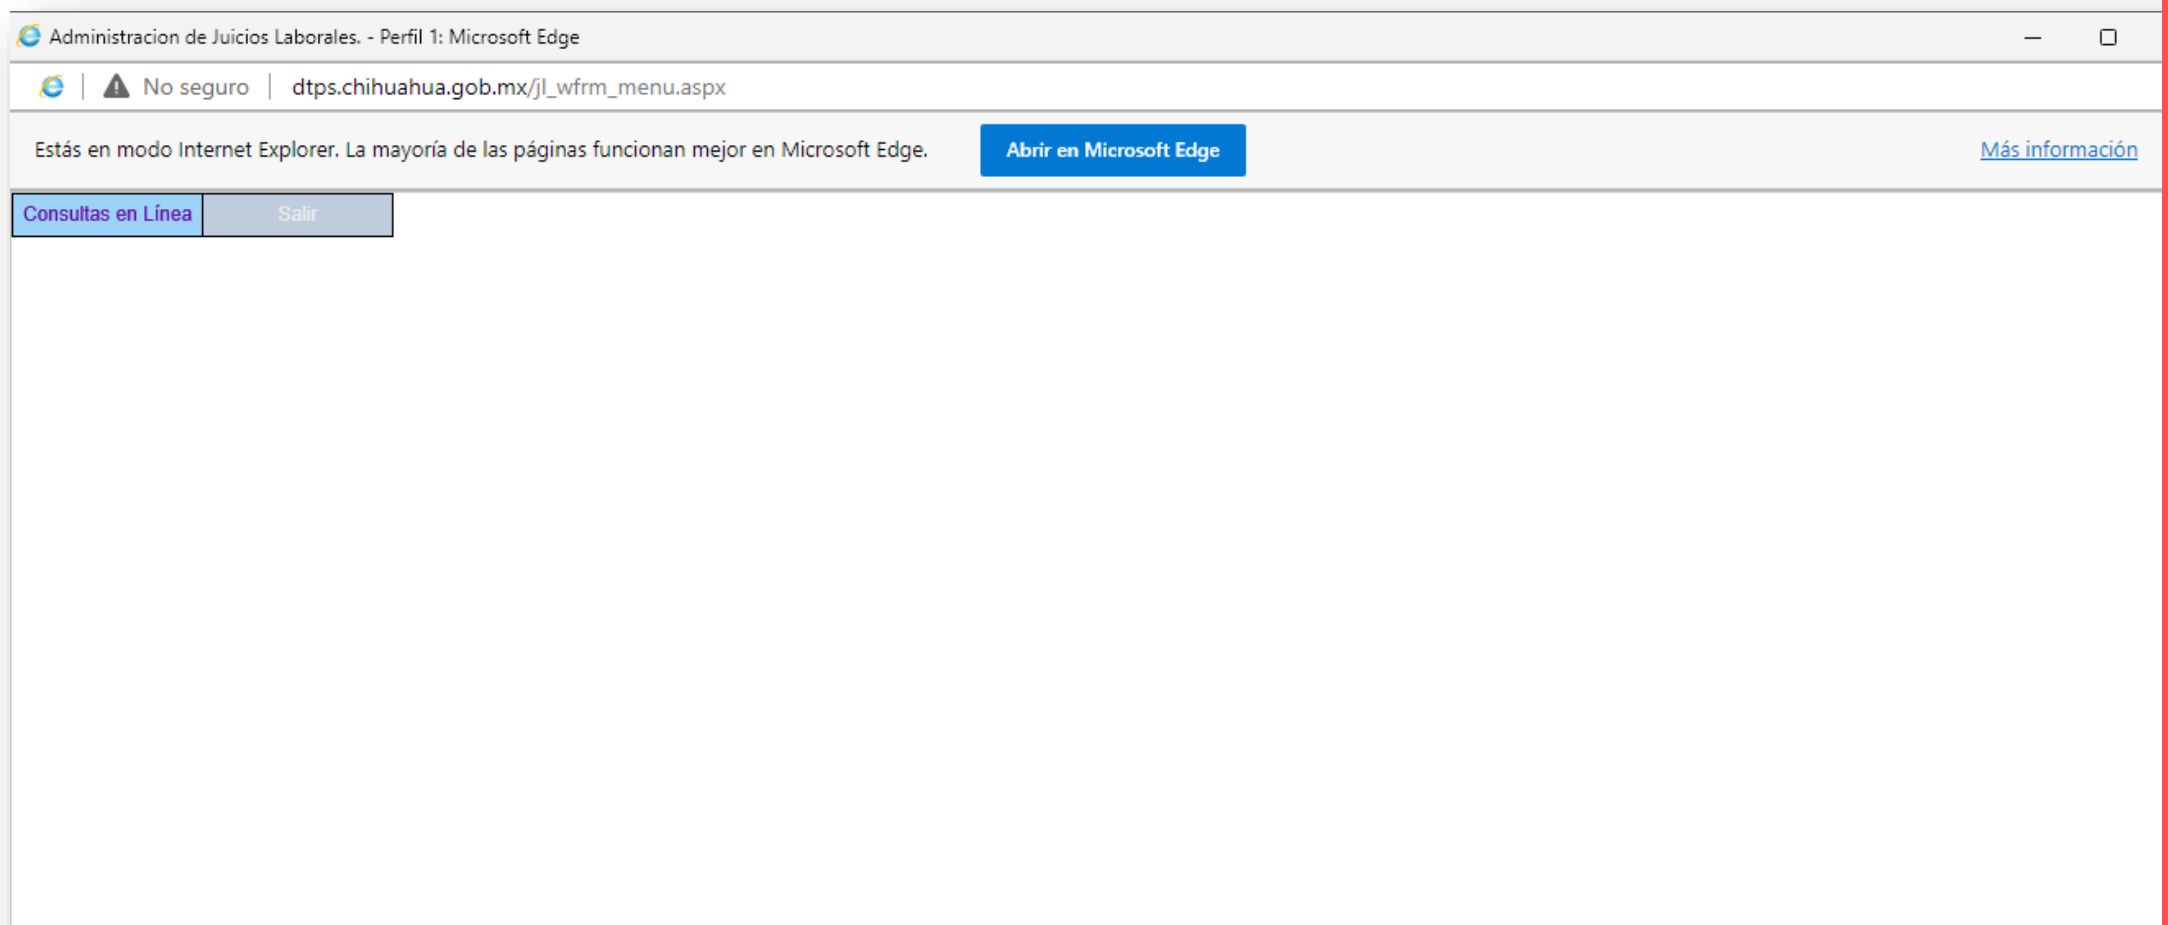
Administracion de Juicios Laborales. - Perfil 1: Microsoft Edge

No seguro | dtps.chihuahua.gob.mx/jl_wfrm_menu.aspx

Estás en modo Internet Explorer. La mayoría de las páginas funcionan mejor en Microsoft Edge. Abrir en Microsoft Edge Más información

Consultas en Línea Salir